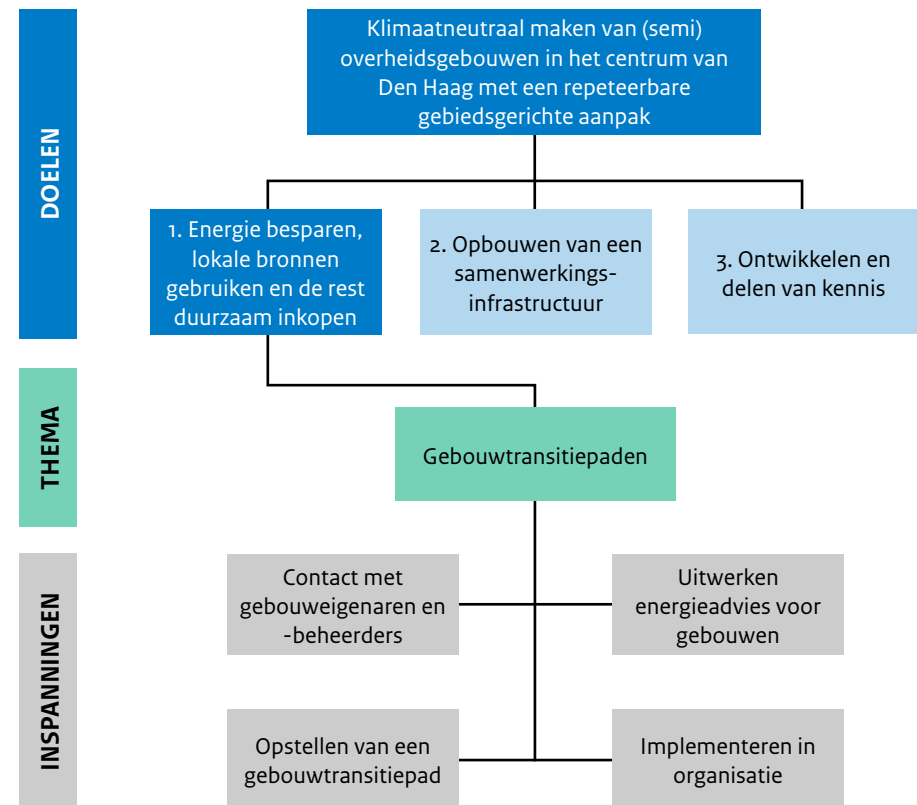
DOELEN

Klimaatneutraal maken van (semi) overheidsgebouwen in het centrum van Den Haag met een repeteerbare gebiedsgerichte aanpak

1. Energie besparen, lokale bronnen gebruiken en de rest duurzaam inkopen

2. Opbouwen van een samenwerkings-infrastructuur

3. Ontwikkelen en delen van kennis

THEMA

Gebouwtransitiepaden

INSPANNINGEN

Contact met gebouweigenaren en -beheerders

Uitwerken energieadvies voor gebouwen

Opstellen van een gebouwtransitiepad

Implementeren in organisatie